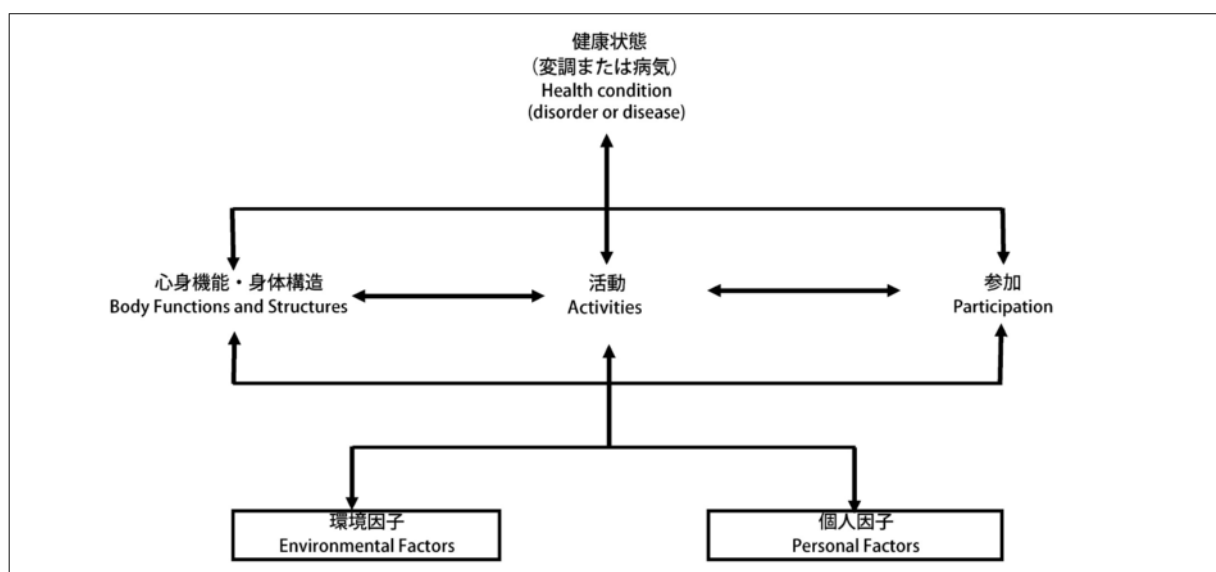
健康状態
(変調または病気)
Health condition
(disorder or disease)

心身機能・身体構造
Body Functions and Structures

活動
Activities

参加
Participation

環境因子
Environmental Factors

個人因子
Personal Factors